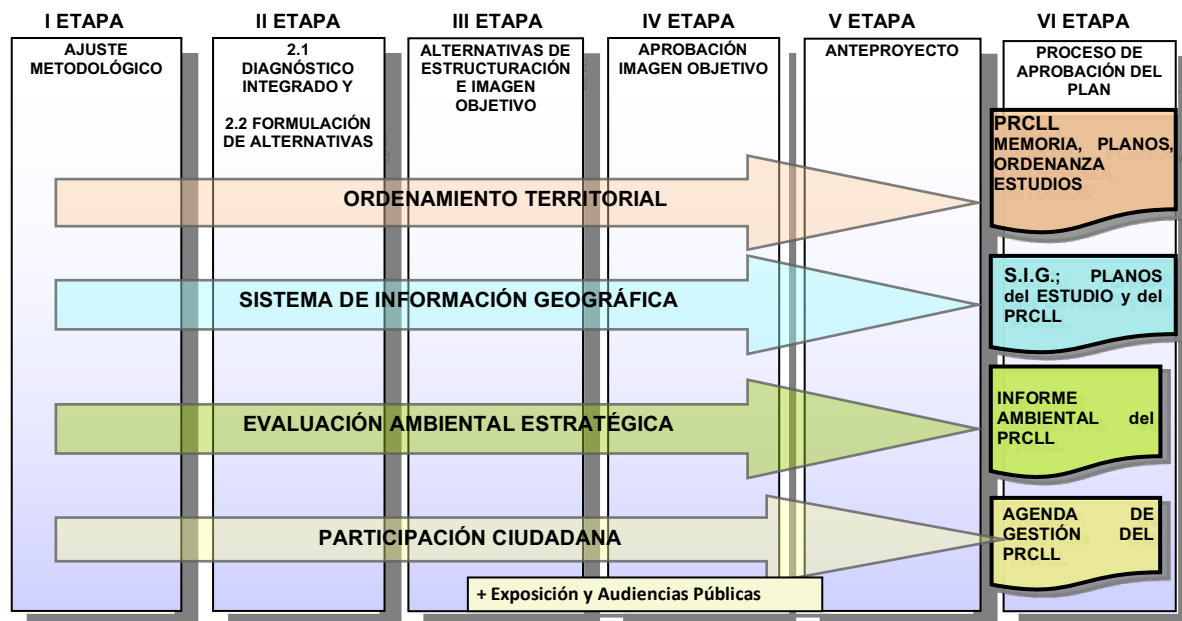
I ETAPA

AJUSTE METODOLÓGICO

II ETAPA

2.1 DIAGNÓSTICO INTEGRADO Y

2.2 FORMULACIÓN DE ALTERNATIVAS

III ETAPA

ALTERNATIVAS DE ESTRUCTURACIÓN E IMAGEN OBJETIVO

IV ETAPA

APROBACIÓN IMAGEN OBJETIVO

V ETAPA

ANTEPROYECTO

VI ETAPA

PROCESO DE APROBACIÓN DEL PLAN

ORDENAMIENTO TERRITORIAL

PRCLL
MEMORIA, PLANOS, ORDENANZA ESTUDIOS

SISTEMA DE INFORMACIÓN GEOGRÁFICA

S.I.G.; PLANOS del ESTUDIO y del PRCLL

EVALUACIÓN AMBIENTAL ESTRATÉGICA

INFORME AMBIENTAL del PRCLL

PARTICIPACIÓN CIUDADANA

AGENDA DE GESTIÓN DEL PRCLL

+ Exposición y Audiencias Públicas